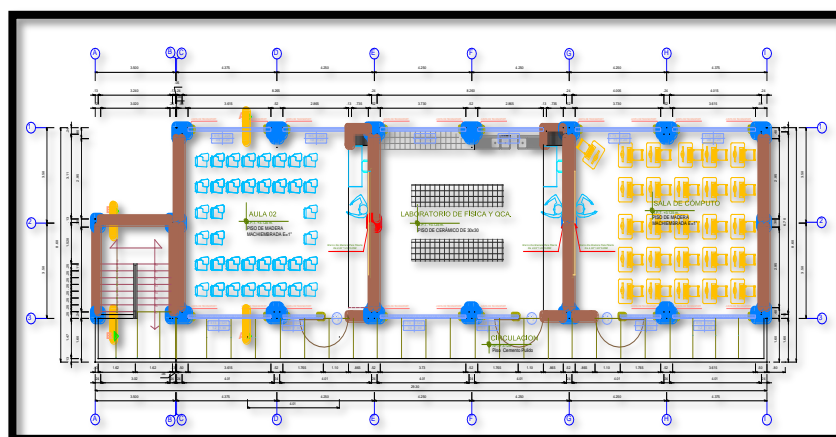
A
B
C
D
E
F
G
H
I
1
2
3
AULA 02
PISO DE MADERA MACHIEMBRADA E=1"
LABORATORIO DE FISICA Y QCA.
PISO DE CERAMICO DE 30x30
SALA DE COMPUTO
PISO DE MADERA MACHIEMBRADA E=1"
CIRCULACION
Piso: Cemento Pulido